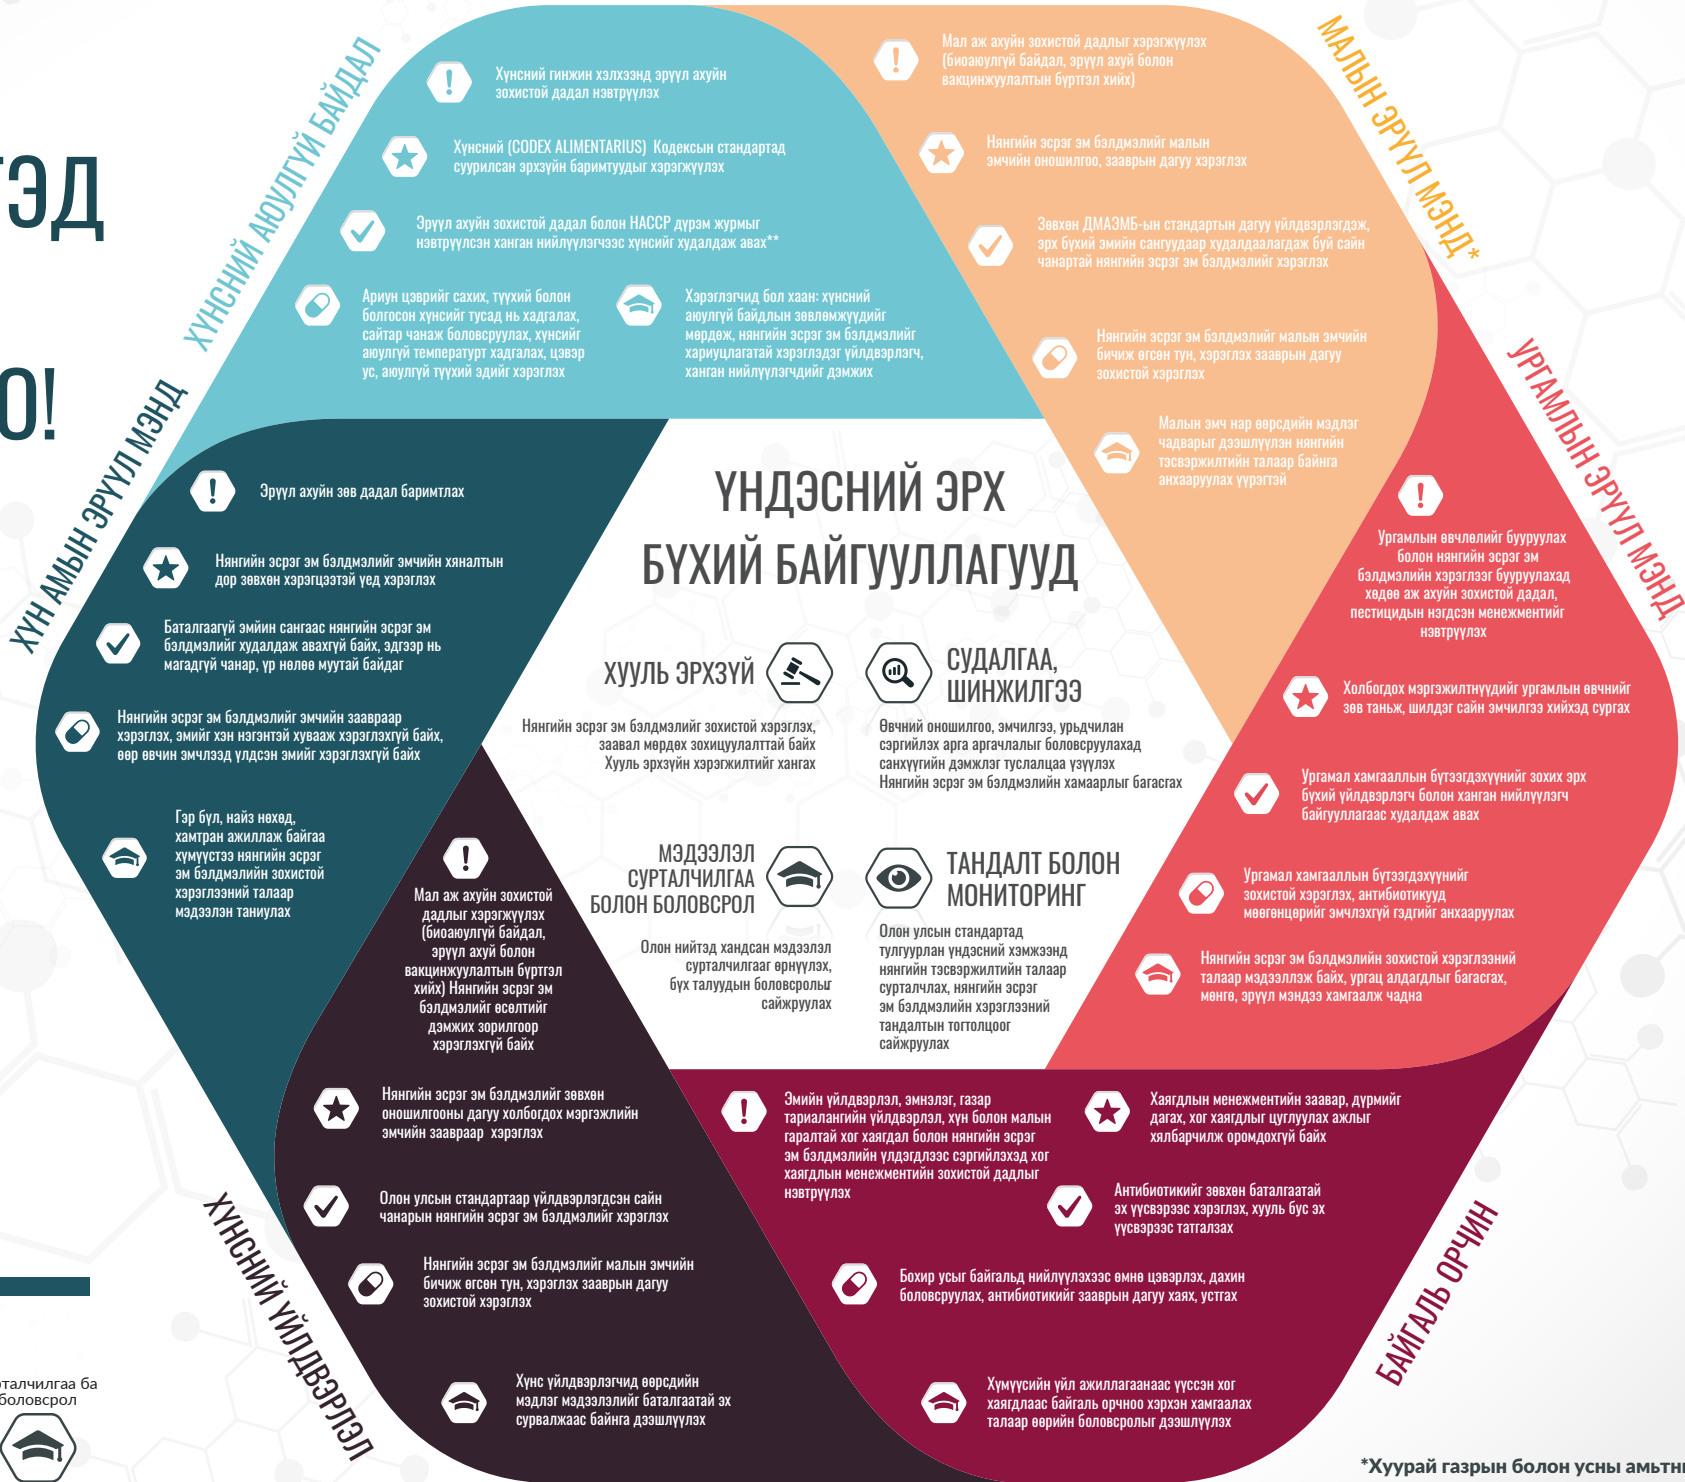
ГЭД

О!

ХҮНСНИЙ АЮУЛГҮЙ БАЙДАЛ

Хүнсний гинжин хэлхээнд эрүүл ахуйн зохистой дадал нэвтрүүлэх

Хүнсний (CODEX ALIMENTARIUS) Кодексын стандартад суурилсан эрхзүйн баримтуудыг хэрэгжүүлэх

Эрүүл ахуйн зохистой дадал болон HACCP дүрэм журмыг нэвтрүүлсэн хангаг нийлүүлэгчээс хүнсний худалдаж авах**

Ариун цэврийг сахих, түүхий болон болгосон хүнсийг тусад нь хадгалах, сайтар чанаж боловсруулах, хүнсийг аюулгүй температурт хадгалах, цэвэр ус, аюулгүй түүхий эдийг хэрэглэх

Хэрэглэгчид бол хаан: хүнсний аюулгүй байдлын зөвлөмжүүдийг мөрдөж, нянгийн эсрэг эм бэлдмэлийг хариуцлагатай хэрэглэдэг үйлдвэрлэгч, хангаг нийлүүлэгчдийг дэмжих

МАЛЫН ЭРҮҮЛ МЭНД*

Мал аж ахуйн зохистой дадлыг хэрэгжүүлэх (биоаюулгүй байдал, эрүүл ахуй болон вакцинжуулалтын бүртгэл хийх)

Нянгийн эсрэг эм бэлдмэлийг малын эмчийн оношилгоо, зааврын дагуу хэрэглэх

Зөвхөн ДМАЭМБ-ын стандартын дагуу үйлдвэрлэгдэж, эрх бүхий эмийн сангуудаар худалдаалагдаж буй сайн чанартай нянгийн эсрэг эм бэлдмэлийг хэрэглэх

Нянгийн эсрэг эм бэлдмэлийг малын эмчийн бичиж өгсөн тун, хэрэглэх зааврын дагуу зохистой хэрэглэх

Малын эмч нар өөрсдийн мэдлэг чадварыг дээшлүүлэн нянгийн тэсвэржилтийн талаар байнга анхааруулах үүрэгтэй

УРГАМЛЫН ЭРҮҮЛ МЭНД

Ургамлын өвчлөлийг бууруулах болон нянгийн эсрэг эм бэлдмэлийн хэрэглээг бууруулахад хөдөө аж ахуйн зохистой дадал, пестицидын нэгдсэн менежментийг нэвтрүүлэх

Холбогдох мэргэжилтнүүдийг ургамлын өвчнийг зөв таньж, шилдэг сайн эмчилгээ хийхэд сургах

Ургамал хамгааллын бүтээгдэхүүнийг зохих эрх бүхий үйлдвэрлэгч болон хангаг нийлүүлэгч байгууллагаас худалдаж авах

Ургамал хамгааллын бүтээгдэхүүнийг зохистой хэрэглэх, антибиотикууд мөөгөнцөрийг эмчлэхгүй гэдгийг анхааруулах

Нянгийн эсрэг эм бэлдмэлийн зохистой хэрэглээний талаар мэдээлэлж байх, ургац алдагдлыг багасгах, мөнгө, эрүүл мэндээ хамгаалж чадна

ХҮН АМЫН ЭРҮҮЛ МЭНД

Эрүүл ахуйн зөв дадал баримтлах

Нянгийн эсрэг эм бэлдмэлийг эмчийн хяналтын дор зөвхөн хэрэгцээтэй үед хэрэглэх

Баталгаагүй эмийн сангаас нянгийн эсрэг эм бэлдмэлийг худалдаж авахгүй байх, эдгээр нь магадгүй чанар, үр нөлөө муутай байдаг

Нянгийн эсрэг эм бэлдмэлийг эмчийн зааврааг хэрэглэх, эмийг хэн нэгэнтэй хуваах хэрэглэхгүй байх, өөр өвчин эмчлээд үлдсэн эмийг хэрэглэхгүй байх

Гэр бүл, найз нөхөд, хамтран ажиллаж байгаа хүмүүстээ нянгийн эсрэг эм бэлдмэлийн зохистой хэрэглээний талаар мэдээлэн танилах

ҮНДЭСНИЙ ЭРХ БҮХИЙ БАЙГУУЛЛАГУУД

ХУУЛЬ ЭРХЗҮЙ

Нянгийн эсрэг эм бэлдмэлийг зохистой хэрэглэх, заавал мөрдөх зохицуулалттай байх Хууль эрхзүйн хэрэгжилтийг хангах

СУДАЛГАА, ШИНЖИЛГЭЭ

Өвчний оношилгоо, эмчилгээ, урьдчилан сэргийлэх арга аргачлалыг боловсруулахад санхүүгийн дэмжлэг туслалцаа үзүүлэх Нянгийн эсрэг эм бэлдмэлийн хамаарлыг багасгах

МЭДЭЭЛЭЛ СУРТАЛЧИЛГАА БОЛОН БОЛОВСРОЛ

Олон нийтэд хандсан мэдээлэл сурталчилгаа өрнүүлэх, бүх талуудын боловсролыг сайжруулах

ТАНДАЛТ БОЛОН МОНИТОРИНГ

Олон улсын стандартад тулгуурлан үндэсний хэмжээнд нянгийн тэсвэржилтийн талаар сурталчлах, нянгийн эсрэг эм бэлдмэлийн хэрэглээний тандалтын тогтолцоог сайжруулах

Мал аж ахуйн зохистой дадлыг хэрэгжүүлэх (биоаюулгүй байдал, эрүүл ахуй болон вакцинжуулалтын бүртгэл хийх) Нянгийн эсрэг эм бэлдмэлийг өсөлтийг дэмжих зорилгоор хэрэглэхгүй байх

ХҮНСНИЙ ҮЙЛДВЭРЛЭЛ

Нянгийн эсрэг эм бэлдмэлийг зөвхөн оношилгооны дагуу холбогдох мэргэжлийн эмчийн зааврааг хэрэглэх

Олон улсын стандартаар үйлдвэрлэгдсэн сайн чанарын нянгийн эсрэг эм бэлдмэлийг хэрэглэх

Нянгийн эсрэг эм бэлдмэлийг малын эмчийн бичиж өгсөн тун, хэрэглэх зааврын дагуу зохистой хэрэглэх

Хүнс үйлдвэрлэгчид өөрсдийн мэдлэг мэдээллийг баталгаатай эх сурвалжаас байнга дээшлүүлэх

БАЙГАЛЬ ОРЧИН

Эмийн үйлдвэрлэл, эмнэлэг, газар тариалангийн үйлдвэрлэл, хүн болон малын гаралтай хог хаягдал болон нянгийн эсрэг эм бэлдмэлийн үлдэгдлээс сэргийлэхэд хог хаягдлын менежментийн зохистой дадлыг нэвтрүүлэх

Хаягдлын менежментийн заавар, дүрмийг дагаж, хог хаягдлыг цуглуулах ажлыг хялбарчилж оромдохгүй байх

Антибиотикийг зөвхөн баталгаатай эх үүсвэрээс хэрэглэх, хууль бус эх үүсвэрээс татгалзах

Бохир усыг байгальд нийлүүлэхээс өмнө цэвэрлэх, дахин боловсруулах, антибиотикийг зааврын дагуу хаях, устгах

Хүмүүсийн үйл ажиллагаанаас үүссэн хог хаягдлаас байгаль орчноо хэрхэн хамгаалах талаар өөрийн боловсролыг дээшлүүлэх

талчилгаа ба боловсрол

*Хуурай газрын болон усны амьтн